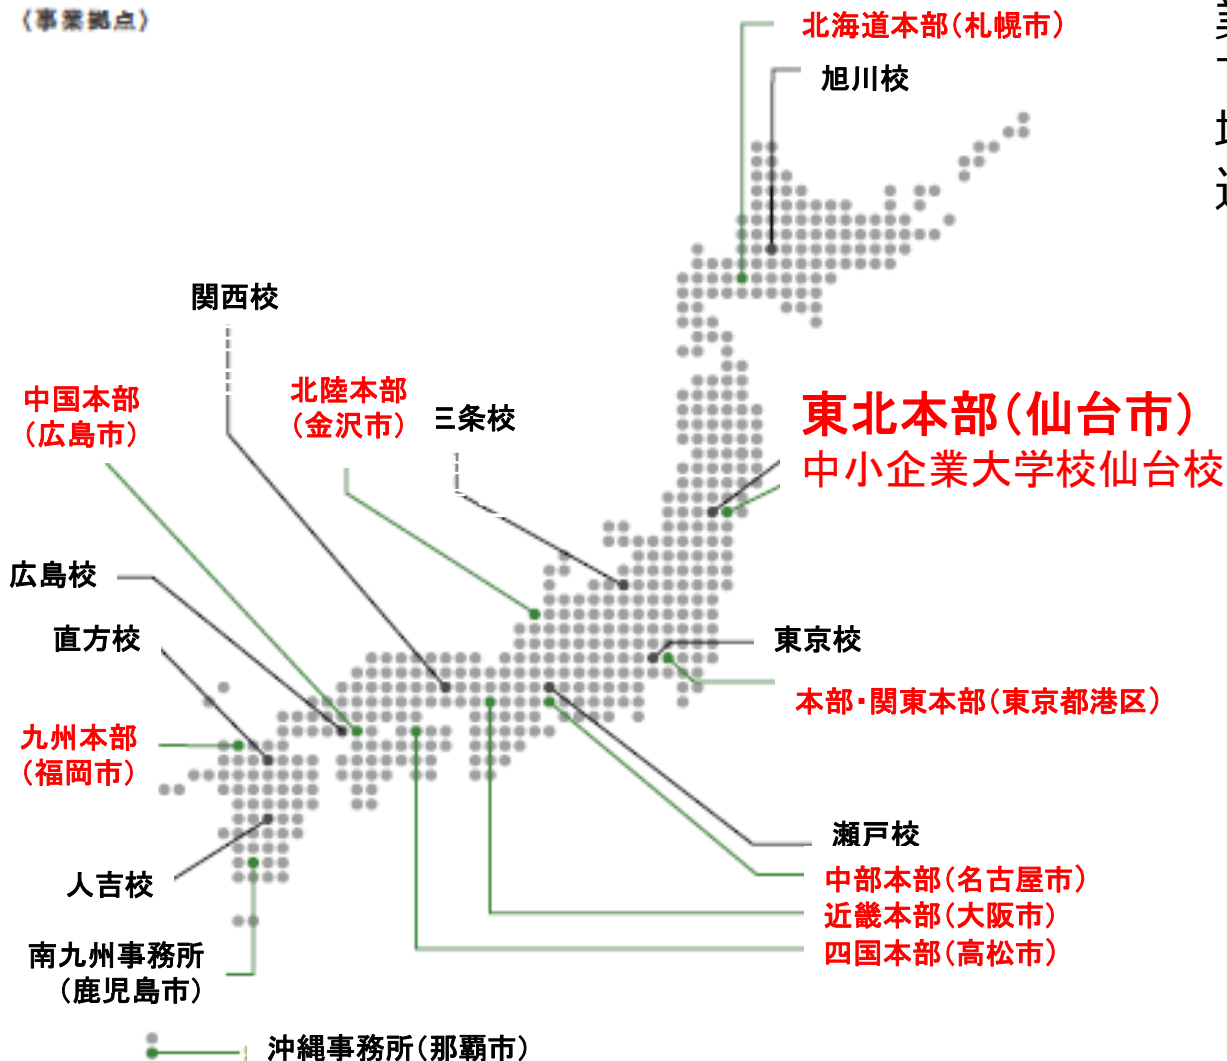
〈事業拠点〉

北海道本部(札幌市)
旭川校

関西校

中国本部
(広島市)

北陸本部
(金沢市)

三条校

東北本部(仙台市)
中小企業大学校仙台校

広島校

直方校

東京校

本部・関東本部(東京都港区)

九州本部
(福岡市)

瀬戸校

中部本部(名古屋市)

人吉校

近畿本部(大阪市)

四国本部(高松市)

南九州事務所
(鹿児島市)

沖縄事務所(那覇市)